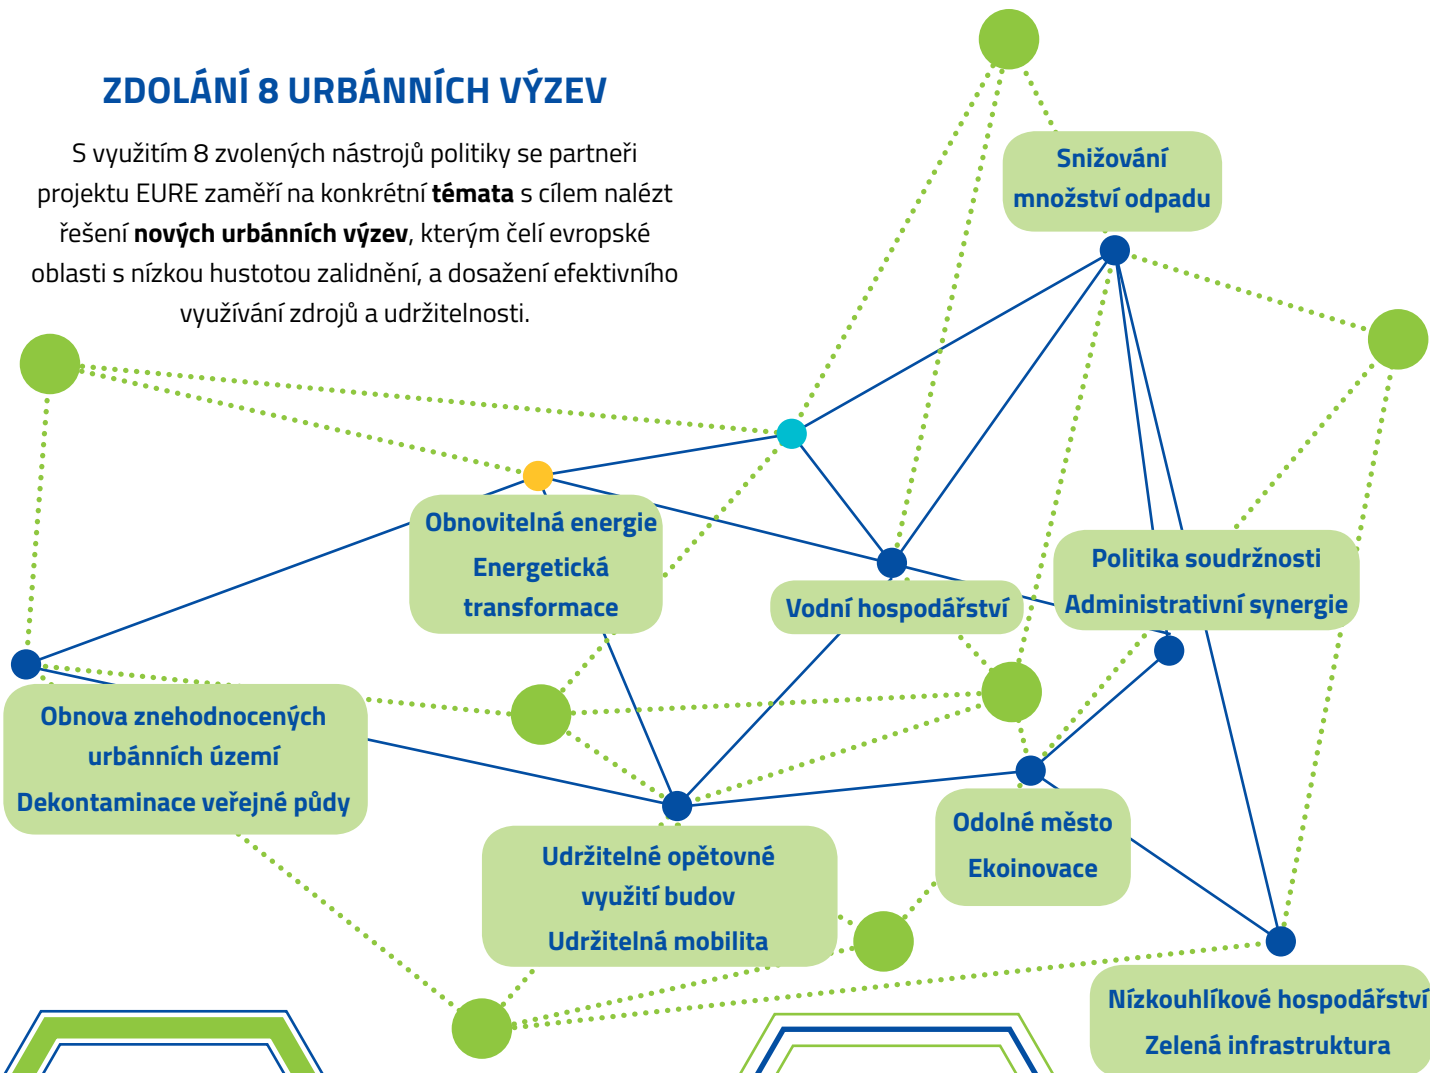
ZDOLÁNÍ 8 URBÁNNÍCH VÝZEV

S využitím 8 zvolených nástrojů politiky se partneři projektu EURE zaměří na konkrétní **témata** s cílem nalézt řešení **nových urbánních výzev**, kterým čelí evropské oblasti s nízkou hustotou zalidnění, a dosažení efektivního využívání zdrojů a udržitelnosti.

Snižování množství odpadu

Obnovitelná energie
Energetická transformace

Vodní hospodářství

Politika soudržnosti
Administrativní synergie

Obnova znehodnocených urbánních území
Dekontaminace veřejné půdy

Udržitelné opětovné využití budov
Udržitelná mobilita

Odolné město
Ekoinovace

Nízkouhlíkové hospodářství
Zelená infrastruktura